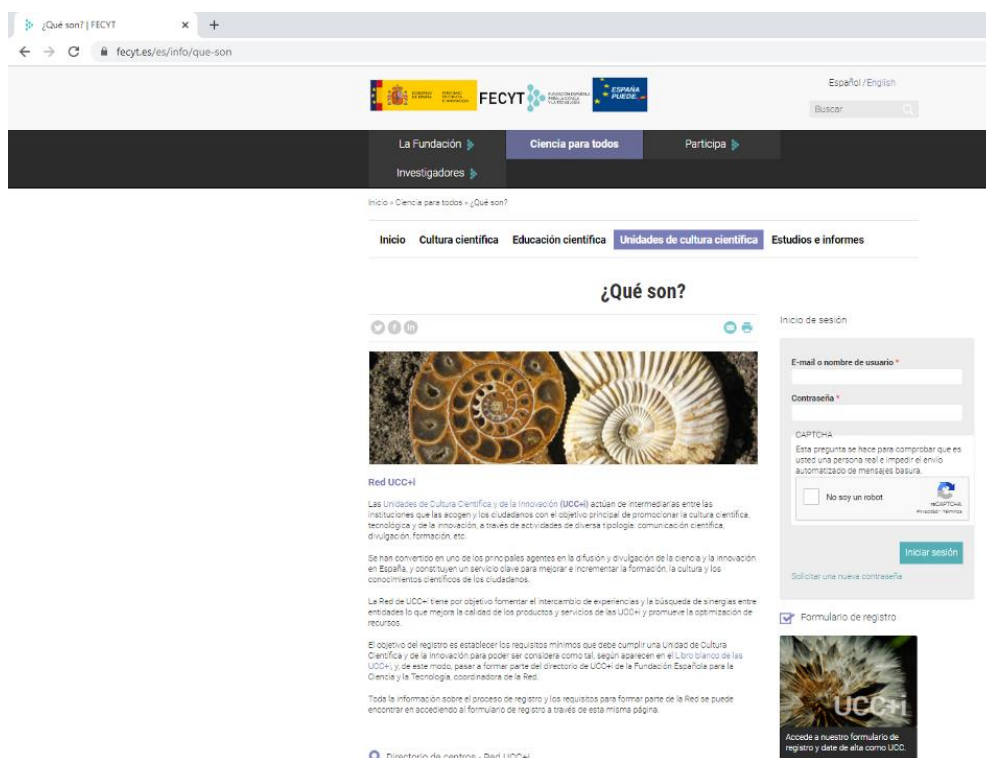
¿Qué son? | FECYT × +

fecyt.es/es/info/que-son

FECYT

ESPAÑA PUEDE

Español / English

Buscar

La Fundación

Ciencia para todos

Participa

Investigadores

Inicio » Ciencia para todos » ¿Qué son?

Inicio Cultura científica Educación científica Unidades de cultura científica Estudios e informes

¿Qué son?

Red UCC+i

Las Unidades de Cultura Científica y de la Innovación (UCC+i) actúan de intermediarias entre las instituciones que las acogen y los ciudadanos con el objetivo principal de promocionar la cultura científica, tecnológica y de la innovación, a través de actividades de diversa tipología: comunicación científica, divulgación, formación, etc.

Se han convertido en uno de los principales agentes en la difusión y divulgación de la ciencia y la innovación en España, y constituyen un servicio clave para mejorar e incrementar la formación, la cultura y los conocimientos científicos de los ciudadanos.

La Red de UCC+i tiene por objetivo fomentar el intercambio de experiencias y la búsqueda de sinergias entre entidades lo que mejora la calidad de los productos y servicios de las UCC+i y promueve la optimización de recursos.

El objetivo del registro es establecer los requisitos mínimos que debe cumplir una Unidad de Cultura Científica y de la Innovación para poder ser considerada como tal, según aparecen en el Libro blanco de las UCC+i, y, de este modo, pasar a formar parte del directorio de UCC+i de la Fundación Española para la Ciencia y la Tecnología, coordinadora de la Red.

Toda la información sobre el proceso de registro y los requisitos para formar parte de la Red se puede encontrar en accediendo al formulario de registro a través de esta misma página.

Directorio de centros - Red UCC+i

Inicio de sesión

E-mail o nombre de usuario *

Contraseña *

CAPTCHA

Esta pregunta se hace para comprobar que es usted una persona real e impedir el envío automatizado de mensajes basura.

No soy un robot

reCAPTCHA
Privacidad - Términos

Iniciar sesión

Solicitar una nueva contraseña

Formulario de registro

UCC+i

Accede a nuestro formulario de registro y date de alta como UCC.